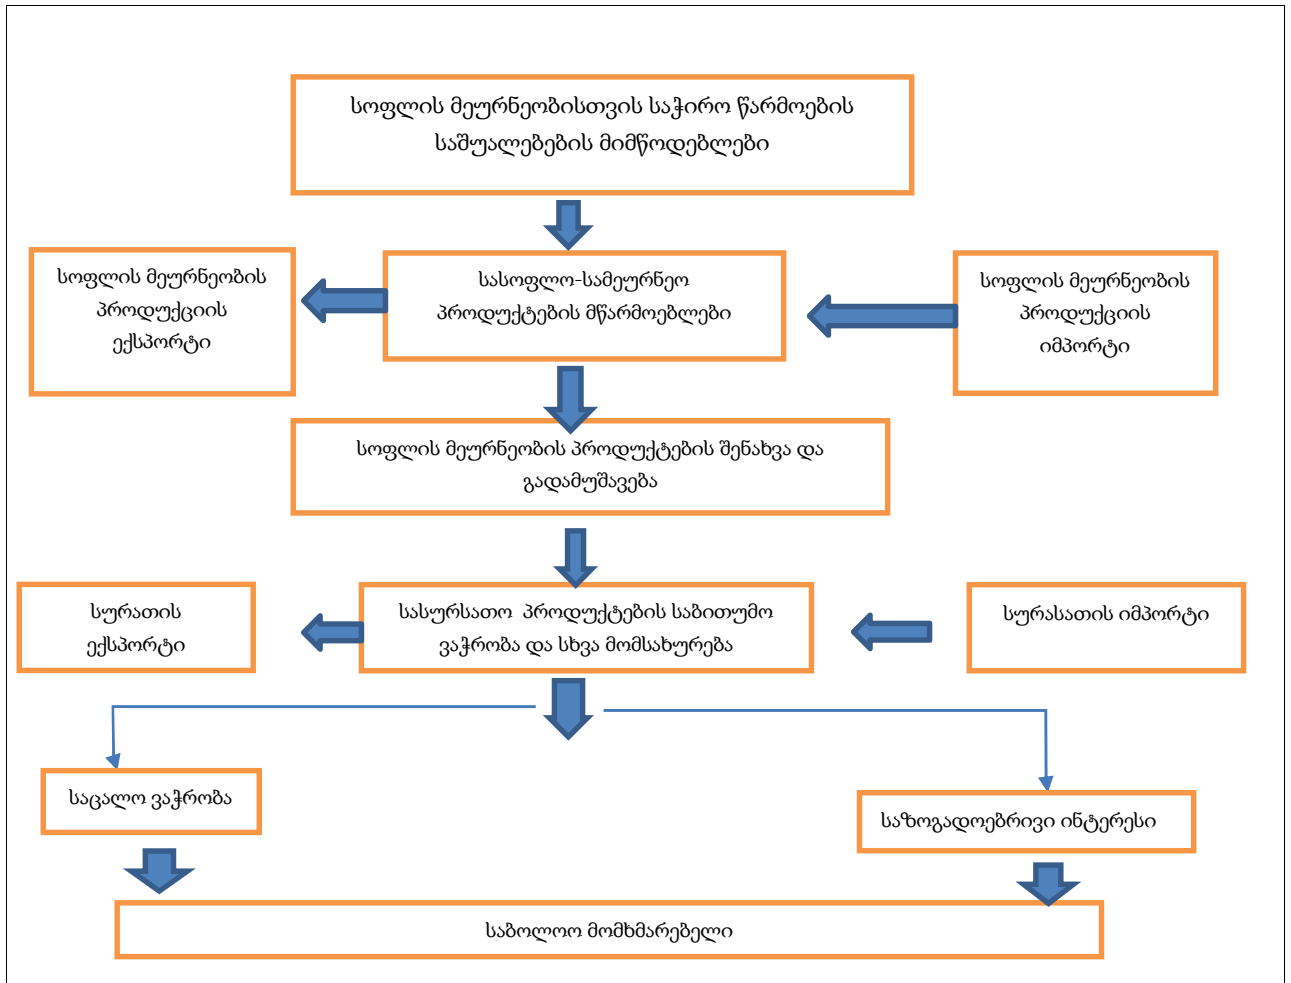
სოფლის მეურნეობისთვის საჭირო წარმოების საშუალებების მიმწოდებლები

სოფლის მეურნეობის პროდუქციის ექსპორტი

სასოფლო-სამეურნეო პროდუქტების მწარმოებლები

სოფლის მეურნეობის პროდუქციის იმპორტი

სოფლის მეურნეობის პროდუქტების შენახვა და გადამუშავება

სურათის ექსპორტი

სასურსათო პროდუქტების საბითუმო ვაჭრობა და სხვა მომსახურება

სურსათის იმპორტი

საცალო ვაჭრობა

საზოგადოებრივი ინტერესი

საბოლოო მომხმარებელი